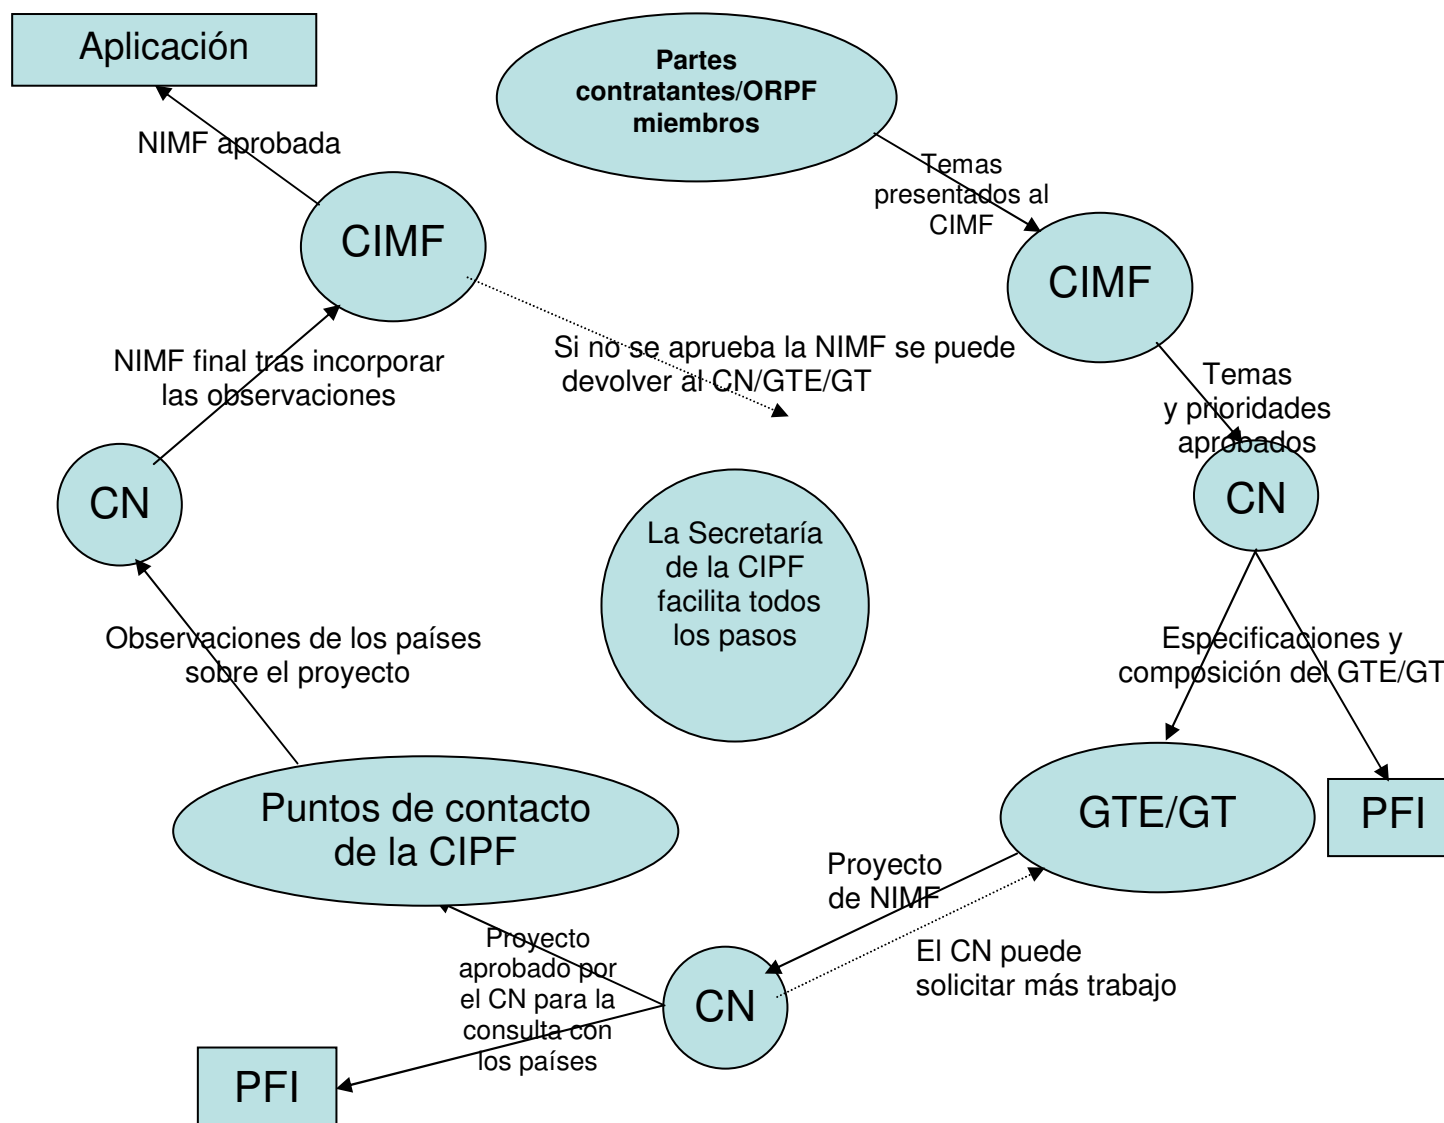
Aplicación

Partes contratantes/ORPF miembros

NIMF aprobada

Temas presentados al CIMF

CIMF

CIMF

NIMF final tras incorporar las observaciones

Si no se aprueba la NIMF se puede devolver al CN/GTE/GT

Temas y prioridades aprobados

CN

CN

La Secretaría de la CIPF facilita todos los pasos

Observaciones de los países sobre el proyecto

Especificaciones y composición del GTE/GT

Puntos de contacto de la CIPF

GTE/GT

PFI

Proyecto de NIMF

Proyecto aprobado por el CN para la consulta con los países

El CN puede solicitar más trabajo

CN

PFI